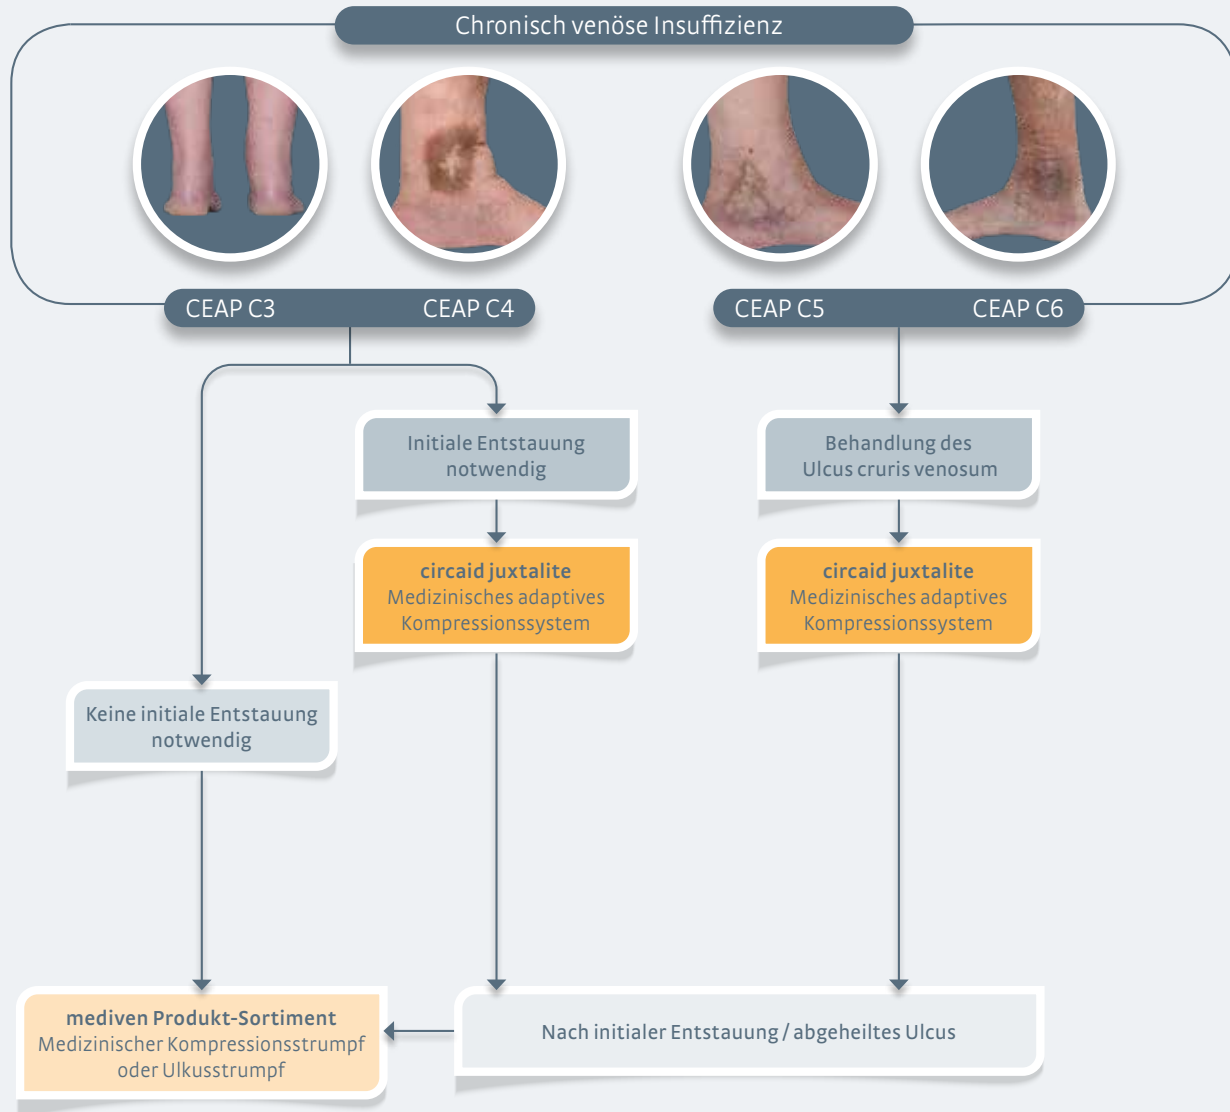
Chronisch venöse Insuffizienz

CEAP C3

CEAP C4

CEAP C5

CEAP C6

Initiale Entstauung notwendig

Behandlung des Ulcus cruris venosum

circaid juxtalite
Medizinisches adaptives Kompressionssystem

circaid juxtalite
Medizinisches adaptives Kompressionssystem

Keine initiale Entstauung notwendig

mediven Produkt-Sortiment
Medizinischer Kompressionsstrumpf oder Ulkusstrumpf

Nach initialer Entstauung / abgeheiltes Ulcus